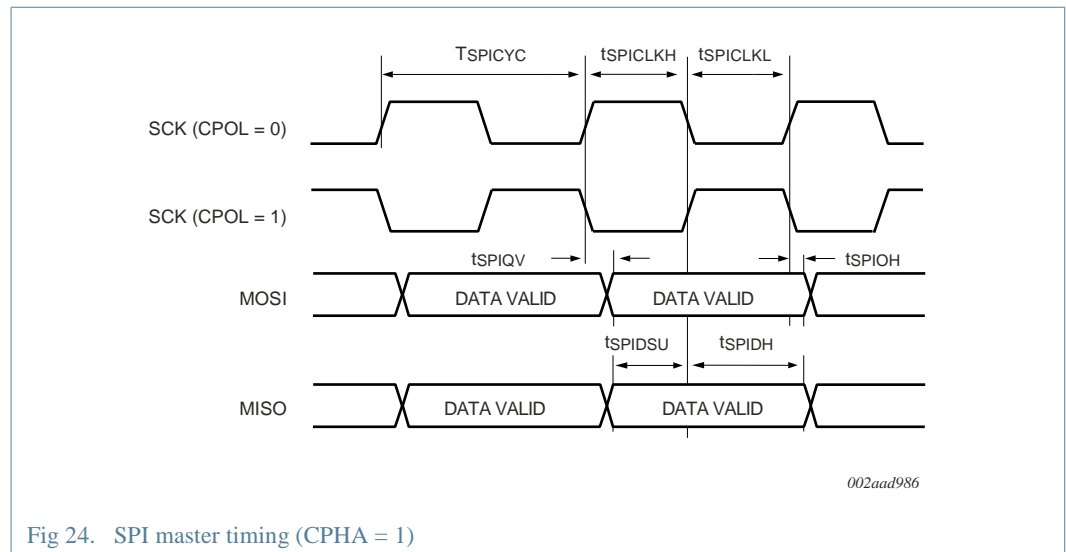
TSPICYC

tSPICLKH

tSPICLKL

SCK (CPOL = 0)

SCK (CPOL = 1)

tSPIQV

tSPIOH

MOSI

DATA VALID

DATA VALID

tSPIDSU

tSPIDH

MISO

DATA VALID

DATA VALID

002aad986

Fig 24. SPI master timing (CPHA = 1)